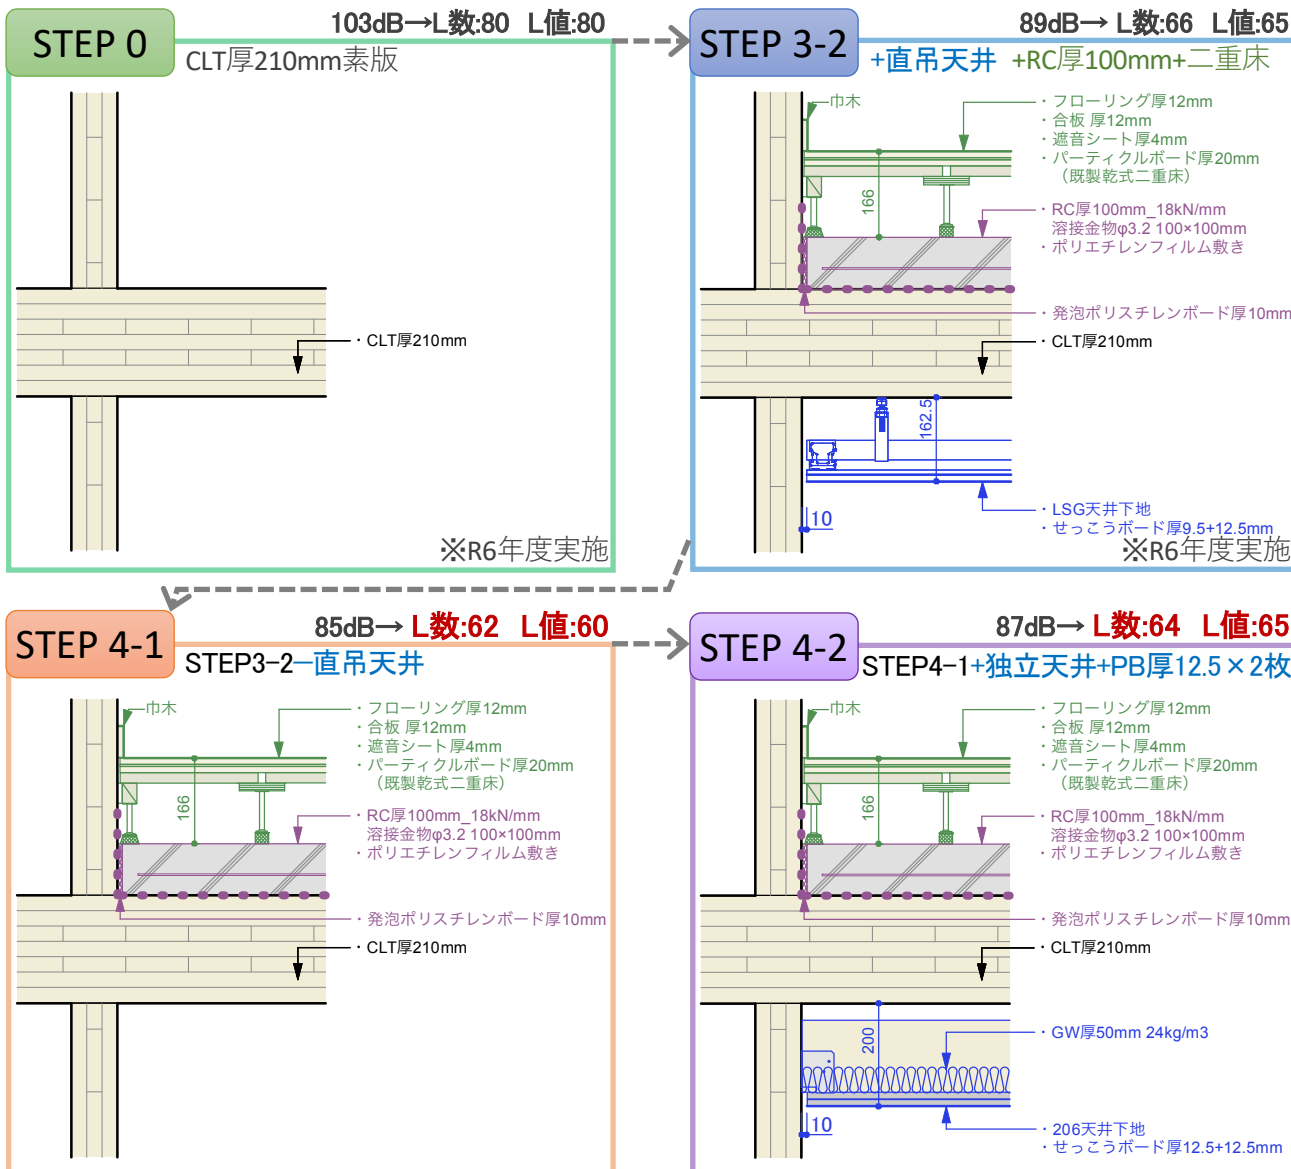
STEP 0
103dB→L数:80 L値:80
CLT厚210mm素版

・CLT厚210mm

※R6年度実施

STEP 3-2
89dB→ L数:66 L値:65
+直吊天井 +RC厚100mm+二重床

巾木
166
・フローリング厚12mm
・合板 厚12mm
・遮音シート厚4mm
・パーティクルボード厚20mm
（既製乾式二重床）
・RC厚100mm_18kN/mm
溶接金物φ3.2 100×100mm
・ポリエチレンフィルム敷き
・発泡ポリスチレンボード厚10mm
・CLT厚210mm
162.5
10
・LSG天井下地
・せっこうボード厚9.5+12.5mm
※R6年度実施

STEP 4-1
85dB→ L数:62 L値:60
STEP3−2−直吊天井

巾木
166
・フローリング厚12mm
・合板 厚12mm
・遮音シート厚4mm
・パーティクルボード厚20mm
（既製乾式二重床）
・RC厚100mm_18kN/mm
溶接金物φ3.2 100×100mm
・ポリエチレンフィルム敷き
・発泡ポリスチレンボード厚10mm
・CLT厚210mm

STEP 4-2
87dB→ L数:64 L値:65
STEP4−1+独立天井+PB厚12.5×2枚

巾木
166
・フローリング厚12mm
・合板 厚12mm
・遮音シート厚4mm
・パーティクルボード厚20mm
（既製乾式二重床）
・RC厚100mm_18kN/mm
溶接金物φ3.2 100×100mm
・ポリエチレンフィルム敷き
・発泡ポリスチレンボード厚10mm
・CLT厚210mm
200
・GW厚50mm 24kg/m3
10
・206天井下地
・せっこうボード厚12.5+12.5mm